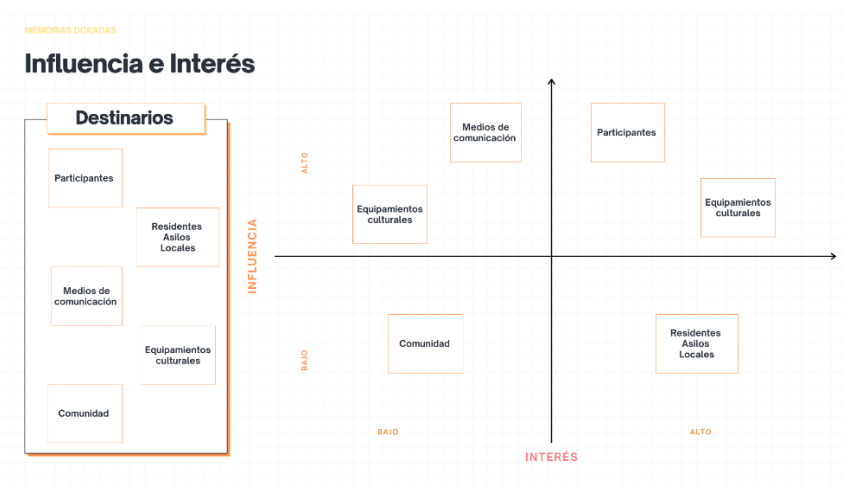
MEMORIAS DORADAS

Influencia e Interés

Destinarios

Participantes

Residentes Asilos Locales

Medios de comunicación

Equipamientos culturales

Comunidad

ALTO

INFLUENCIA

BAJO

Medios de comunicación

Participantes

Equipamientos culturales

Equipamientos culturales

Comunidad

Residentes Asilos Locales

BAJO

ALTO

INTERÉS